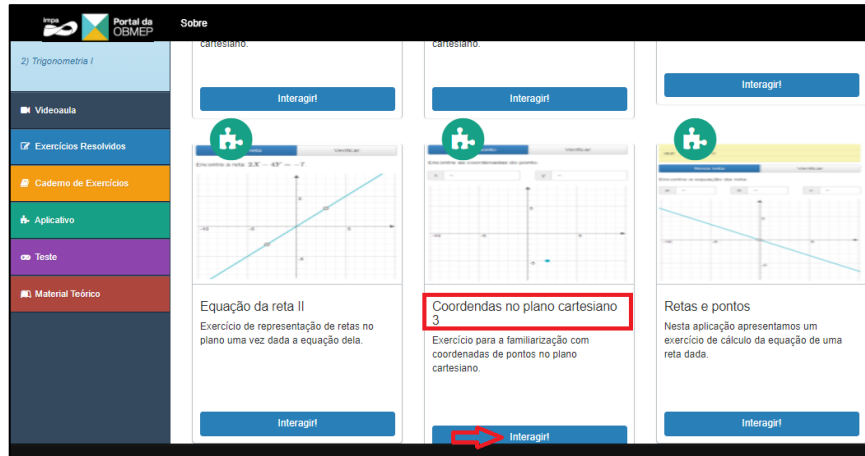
impa Portal da OBMEP
Sobre

2) Trigonometria I

Videoaula
Exercícios Resolvidos
Caderno de Exercícios
Aplicativo
Teste
Material Teórico

cartesiano.

Interagir!

cartesiano.

Interagir!

Interagir!

Verificar
Encontre a reta: $2X - 4Y = -7$

Verificar
Encontre as coordenadas dos pontos

Verificar
Encontre a equação das retas

Equação da reta II
Exercício de representação de retas no plano uma vez dada a equação dela.

Interagir!

Coordendas no plano cartesiano 3
Exercício para a familiarização com coordenadas de pontos no plano cartesiano.

Interagir!

Retas e pontos
Nesta aplicação apresentamos um exercício de cálculo da equação de uma reta dada.

Interagir!